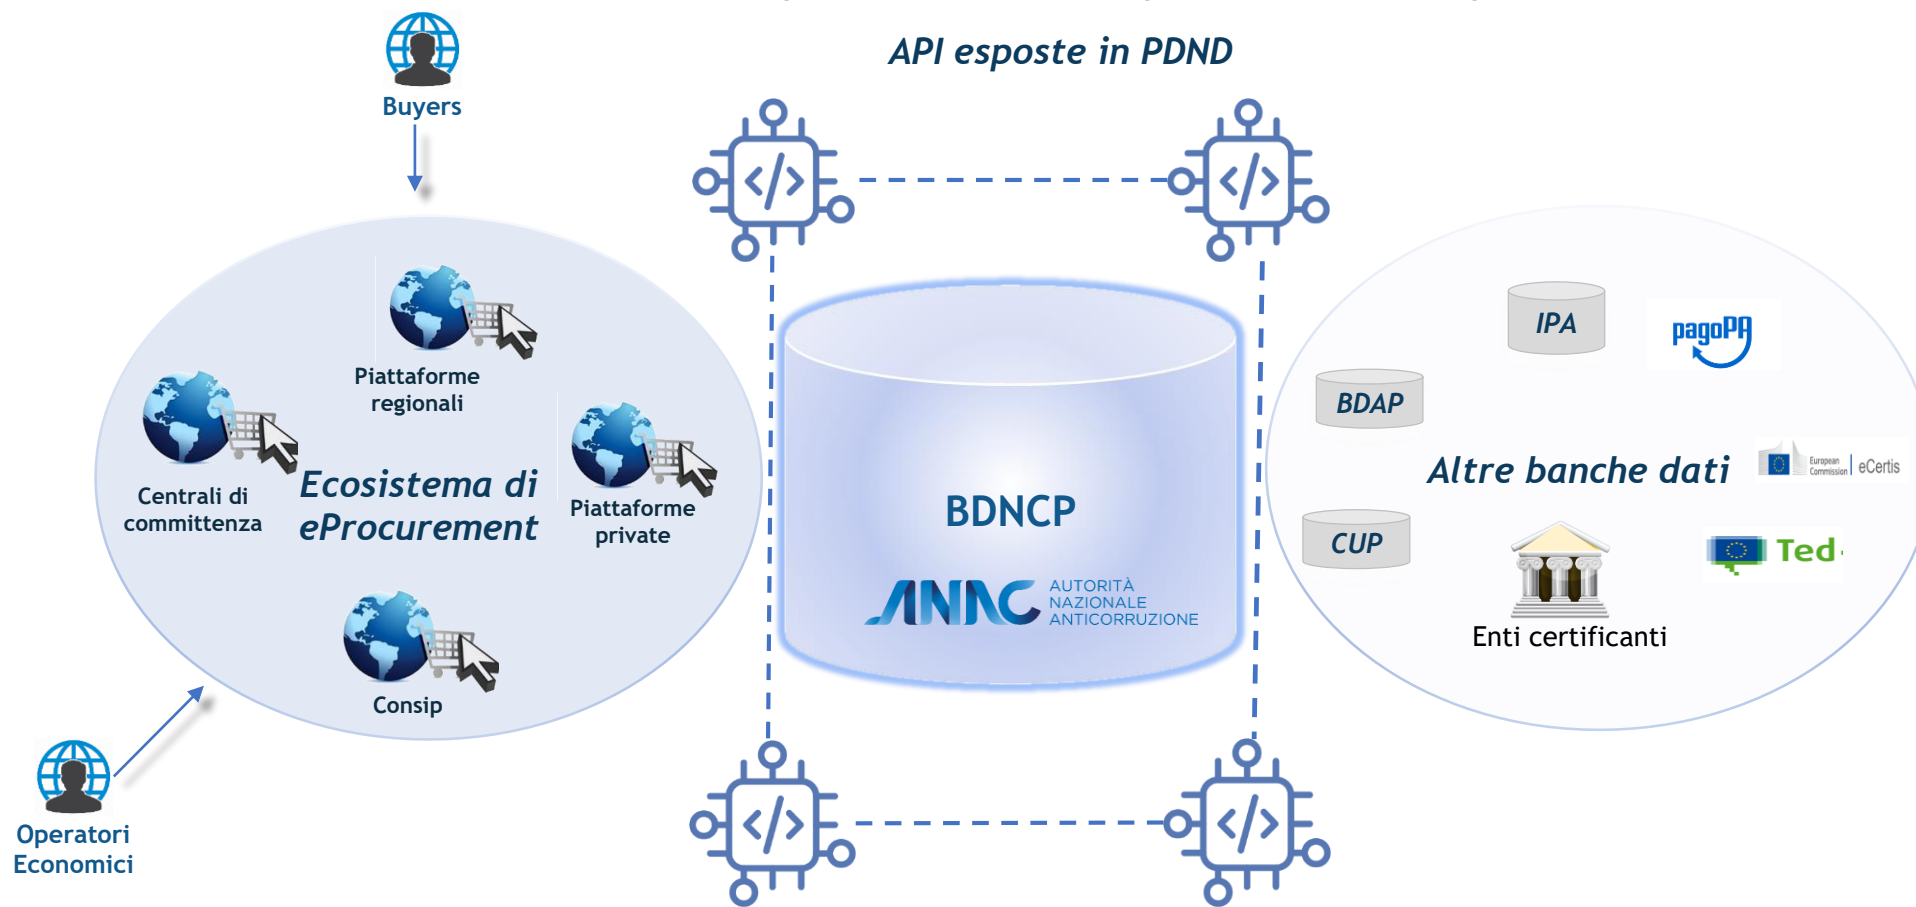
Buyers

API esposte in PDND

Piattaforme regionali

Centrali di committenza

Ecosistema di eProcurement

Piattaforme private

Consip

Operatori Economici

BDNCP

ANAC AUTORITÀ NAZIONALE ANTICORRUZIONE

IPA

pagoPA

BDAP

Altre banche dati

European Commission | eCertis

CUP

Ted

Enti certificanti